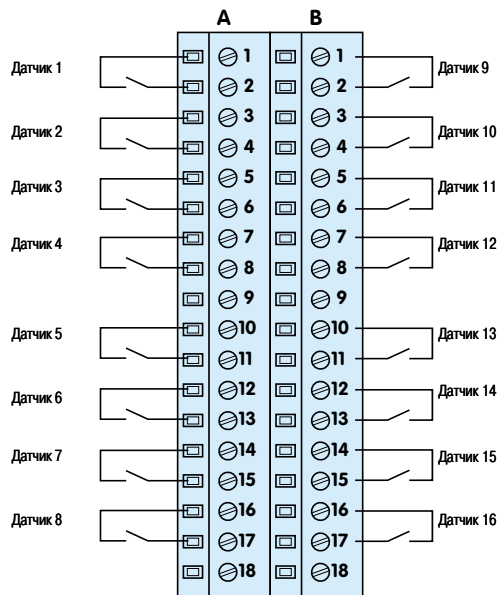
A B

Датчик 1
1
2
Датчик 2
3
4
Датчик 3
5
6
Датчик 4
7
8
9
Датчик 5
10
11
Датчик 6
12
13
Датчик 7
14
15
Датчик 8
16
17
18

1
2
Датчик 9
3
4
Датчик 10
5
6
Датчик 11
7
8
Датчик 12
9
10
11
Датчик 13
12
13
Датчик 14
14
15
Датчик 15
16
17
Датчик 16
18